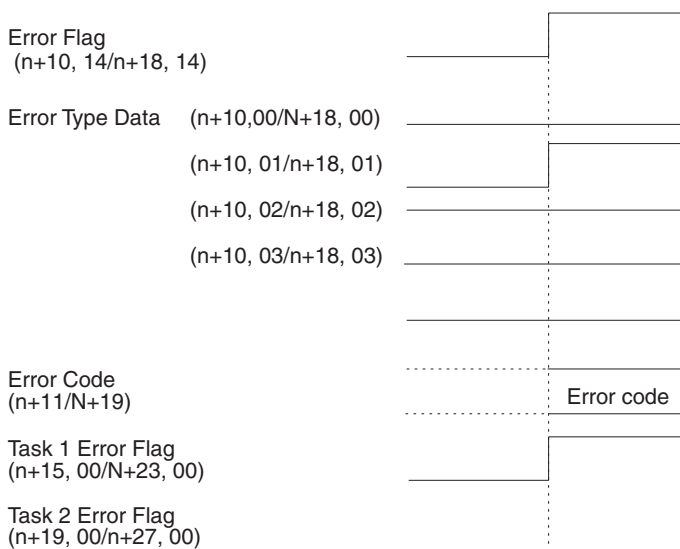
Error Flag
(n+10, 14/n+18, 14)

Error Type Data (n+10,00/N+18, 00)

(n+10, 01/n+18, 01)

(n+10, 02/n+18, 02)

(n+10, 03/n+18, 03)

Error Code
(n+11/N+19)

Error code

Task 1 Error Flag
(n+15, 00/N+23, 00)

Task 2 Error Flag
(n+19, 00/n+27, 00)